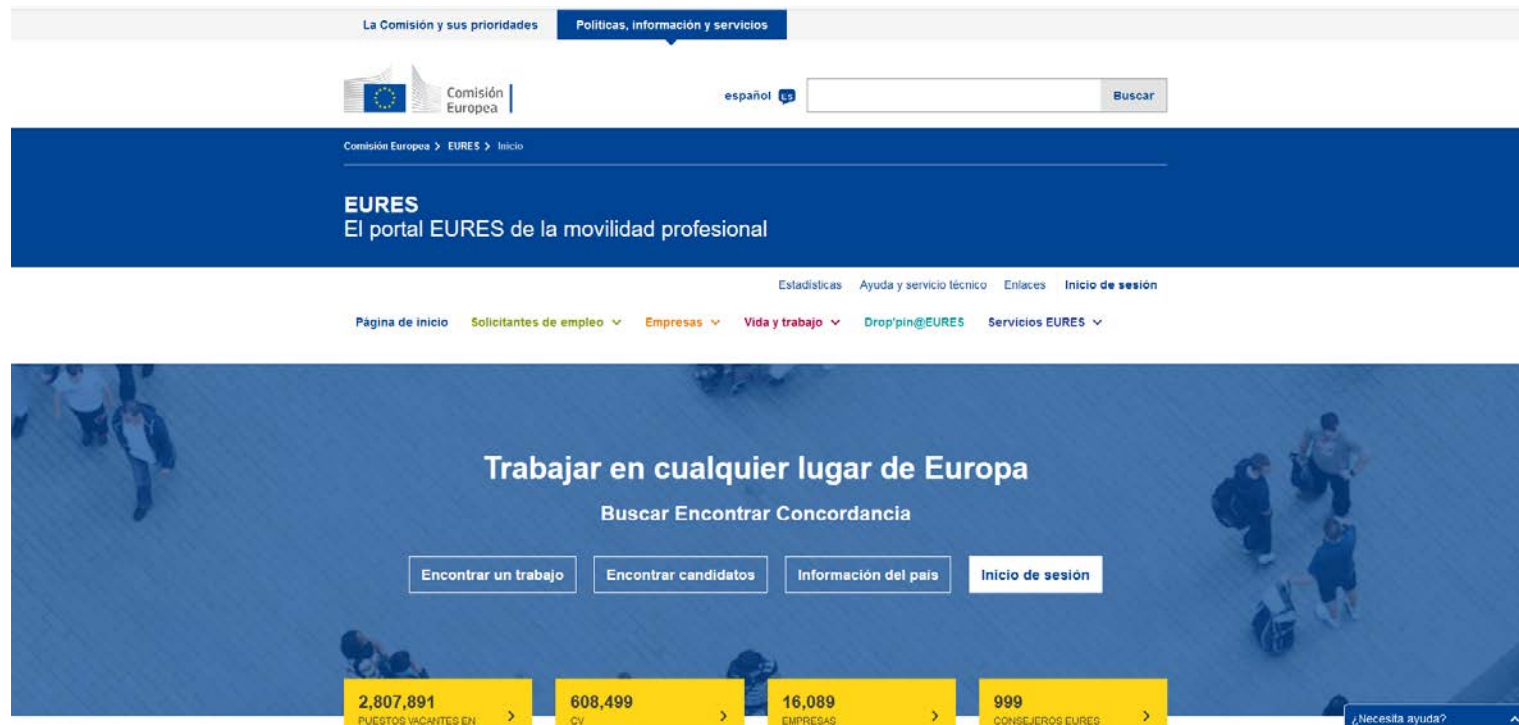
La Comisión y sus prioridades
Políticas, información y servicios

Comisión Europea

español es

Buscar

Comisión Europea > EURES > Inicio

EURES
El portal EURES de la movilidad profesional

Estadísticas Ayuda y servicio técnico Enlaces Inicio de sesión

Página de inicio Solicitantes de empleo Empresas Vida y trabajo Drop'pin@EURES Servicios EURES

Trabajar en cualquier lugar de Europa

Buscar Encontrar Concordancia

Encontrar un trabajo
Encontrar candidatos
Información del país
Inicio de sesión

2,807,891
PUESTOS VACANTES EN

608,499
CV

16,089
EMPRESAS

999
CONSEJEROS EURES

¿Necesita ayuda?